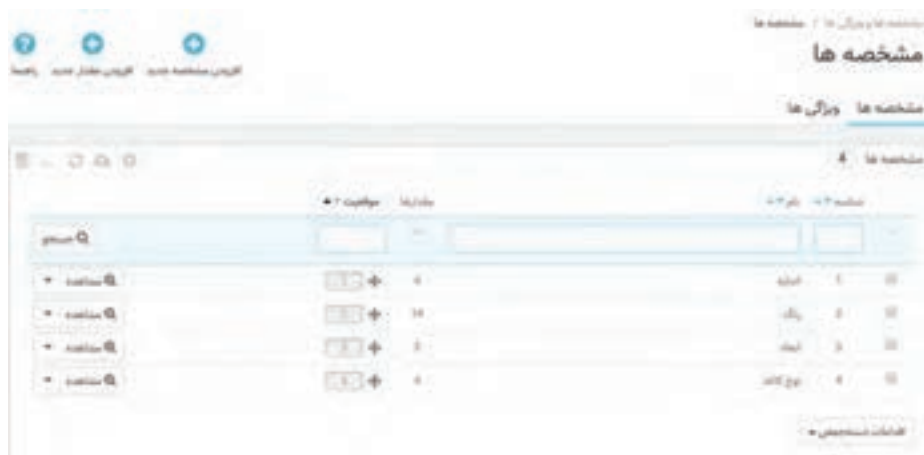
مشخصه ها و ویژگی ها / مشخصه ها

مشخصه ها

افزودن مشخصه جدید
افزودن مقدار جدید
راهنما

مشخصه ها
ویژگی ها

مشخصه ها 4

| | شناسه | نام | مقدارها | موقعیت | |
|---|---|---|---|---|---|
| | | | | | جستجو |
| | 1 | اندازه | 4 | 1 | مشاهده |
| | 2 | رنگ | 14 | 2 | مشاهده |
| | 3 | ابعاد | 3 | 3 | مشاهده |
| | 4 | نوع کاغذ | 4 | 4 | مشاهده |

اقدامات دسته جمعی